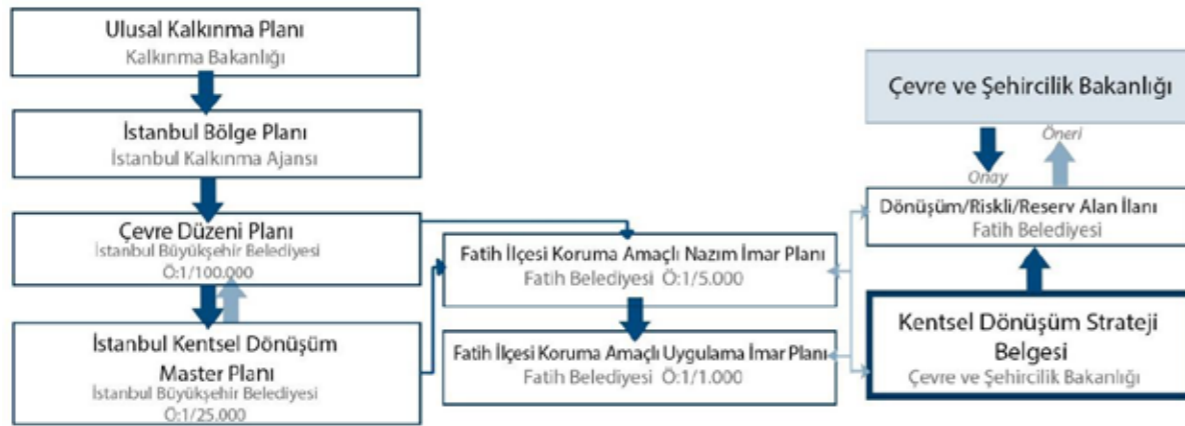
Ulusal Kalkınma Planı
Kalkınma Bakanlığı

İstanbul Bölge Planı
İstanbul Kalkınma Ajansı

Çevre Düzeni Planı
İstanbul Büyükşehir Belediyesi
Ö:1/100.000

İstanbul Kentsel Dönüşüm Master Planı
İstanbul Büyükşehir Belediyesi
Ö:1/25.000

Fatih İlçesi Koruma Amaçlı Nazım İmar Planı
Fatih Belediyesi Ö:1/5.000

Fatih İlçesi Koruma Amaçlı Uygulama İmar Planı
Fatih Belediyesi Ö:1/1.000

Çevre ve Şehircilik Bakanlığı

Onay

Öneri

Dönüşüm/Riskli/Reserv Alan İlanı
Fatih Belediyesi

Kentsel Dönüşüm Strateji Belgesi
Çevre ve Şehircilik Bakanlığı